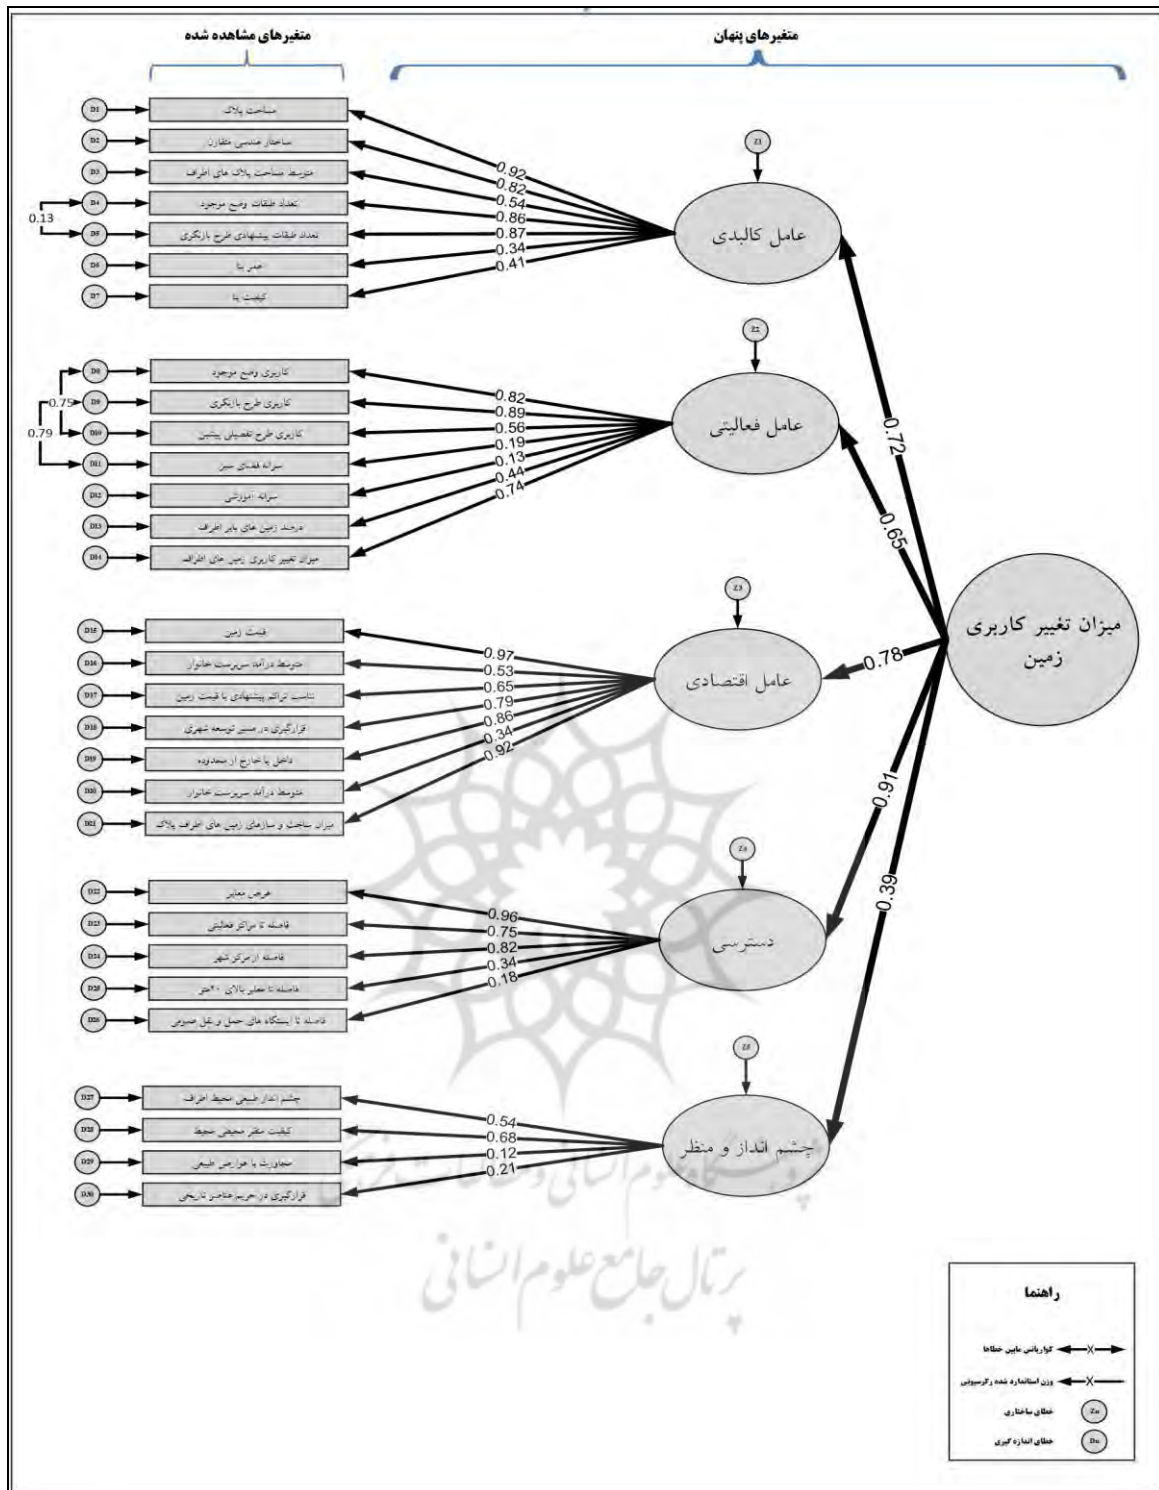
متغیرهای مشاهده شده

متغیرهای پنهان

D1 مساحت پلاک
D2 ساختار هندسی متقارن
D3 متوسط مساحت پلاک های اطراف
D4 تعداد طبقات وضع موجود
D5 تعداد طبقات پیشنهادی طرح بازنگری
D6 عمر بنا
D7 کیفیت بنا

0.13

0.92
0.82
0.54
0.86
0.87
0.34
0.41

Z1
عامل کالبدی

D8 کاربری وضع موجود
D9 کاربری طرح بازنگری
D10 کاربری طرح تفصیلی پیشین
D11 سرانه فضای سبز
D12 سرانه آموزشی
D13 درصد زمین های بایر اطراف
D14 میزان تغییر کاربری زمین های اطراف

0.75
0.79

0.82
0.89
0.56
0.19
0.13
0.44
0.74

Z2
عامل فعالیتی

0.72
0.65

D15 قیمت زمین
D16 متوسط درآمد سرپرست خانوار
D17 تناسب تراکم پیشنهادی با قیمت زمین
D18 قرارگیری در مسیر توسعه شهری
D19 داخل یا خارج از محدوده
D20 متوسط درآمد سرپرست خانوار
D21 میزان ساخت و سازهای زمین های اطراف پلاک

0.97
0.53
0.65
0.79
0.86
0.34
0.92

Z3
عامل اقتصادی

0.78

میزان تغییر کاربری زمین

0.91
0.39

D22 عرض معابر
D23 فاصله تا مراکز فعالیتی
D24 فاصله از مرکز شهر
D25 فاصله تا معابر بالای ۲۰متر
D26 فاصله تا ایستگاه های حمل و نقل عمومی

0.96
0.75
0.82
0.34
0.18

Z4
دسترسی

D27 چشم انداز طبیعی محیط اطراف
D28 کیفیت منظر محیطی محیط
D29 مجاورت با عوارض طبیعی
D30 قرارگیری در حریم عناصر تاریخی

0.54
0.68
0.12
0.21

Z5
چشم انداز و منظر

پرتال جامع علوم انسانی

راهنما
کوواریانس مابین خطاها
وزن استاندارد شده رگرسیونی
Zn خطای ساختاری
Dn خطای اندازه گیری